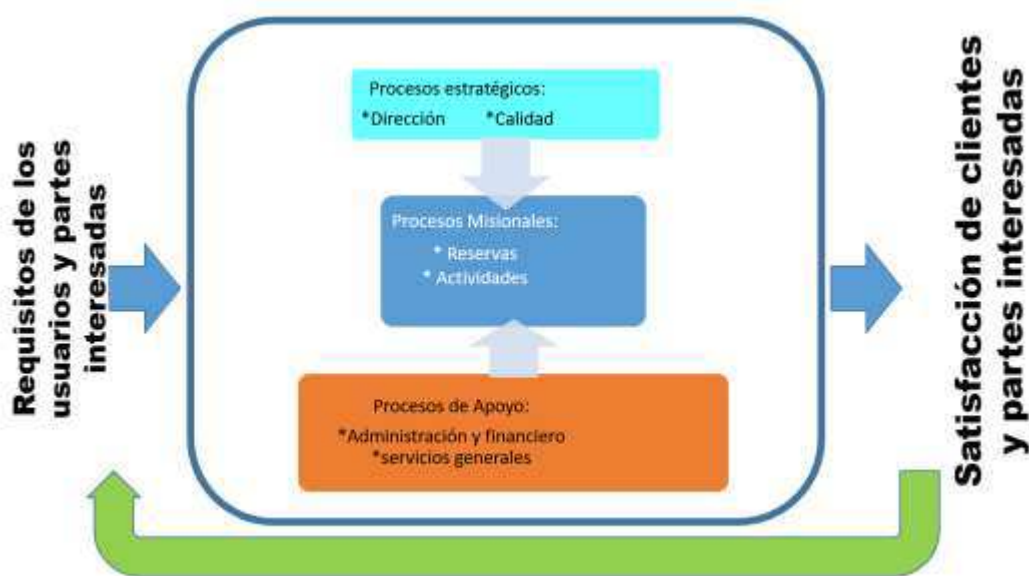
Requisitos de los usuarios y partes interesadas

Procesos estratégicos:
*Dirección *Calidad

Procesos Misionales:
* Reservas
* Actividades

Procesos de Apoyo:
*Administración y financiero
*servicios generales

Satisfacción de clientes y partes interesadas